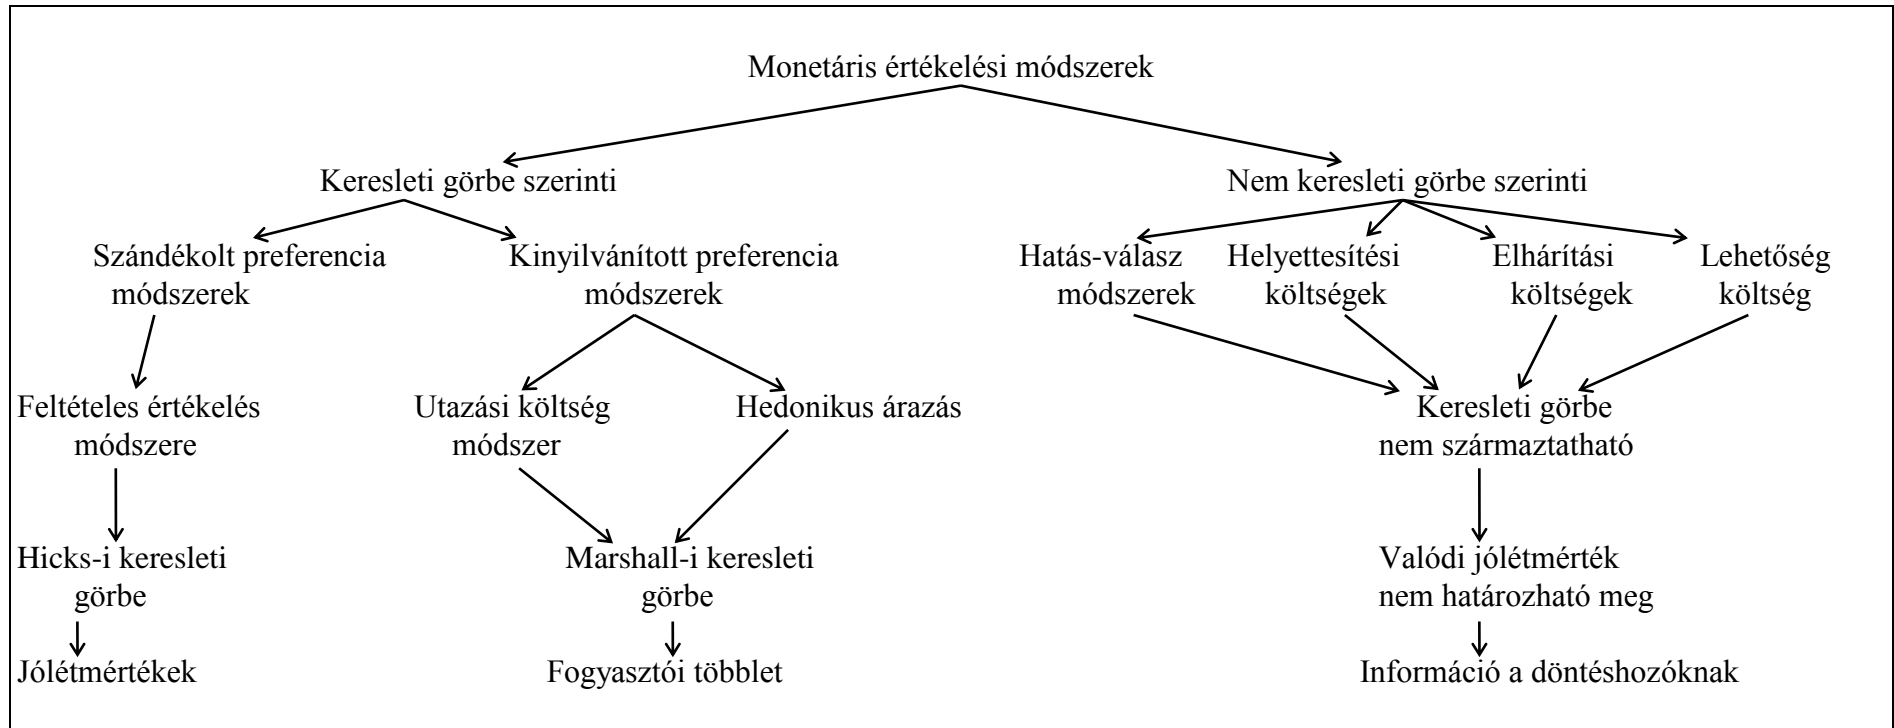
Monetáris értékelési módszerek

Keresleti görbe szerinti

Nem keresleti görbe szerinti

Szándékolt preferencia módszerek

Kinyilvánított preferencia módszerek

Hatás-válasz módszerek

Helyettesítési költségek

Elhárítási költségek

Lehetőség költség

Feltételes értékelés módszere

Utazási költség módszer

Hedonikus árazás

Keresleti görbe nem származtatható

Hicks-i keresleti görbe

Marshall-i keresleti görbe

Valódi jólétmérték nem határozható meg

Jólétmértékek

Fogyasztói többlet

Információ a döntéshozóknak